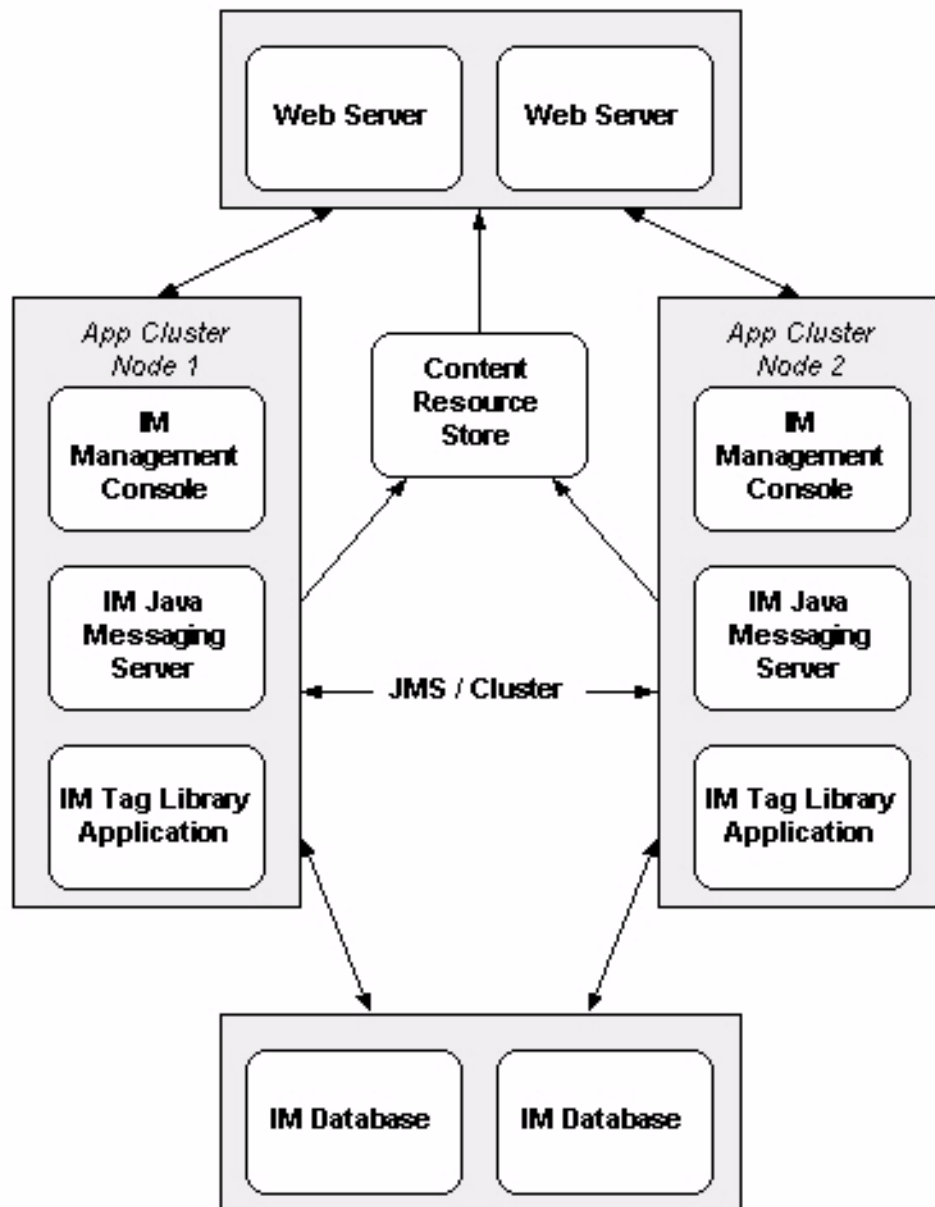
Web Server

Web Server

App Cluster Node 1

IM Management Console

IM Java Messaging Server

IM Tag Library Application

Content Resource Store

JMS / Cluster

App Cluster Node 2

IM Management Console

IM Java Messaging Server

IM Tag Library Application

IM Database

IM Database